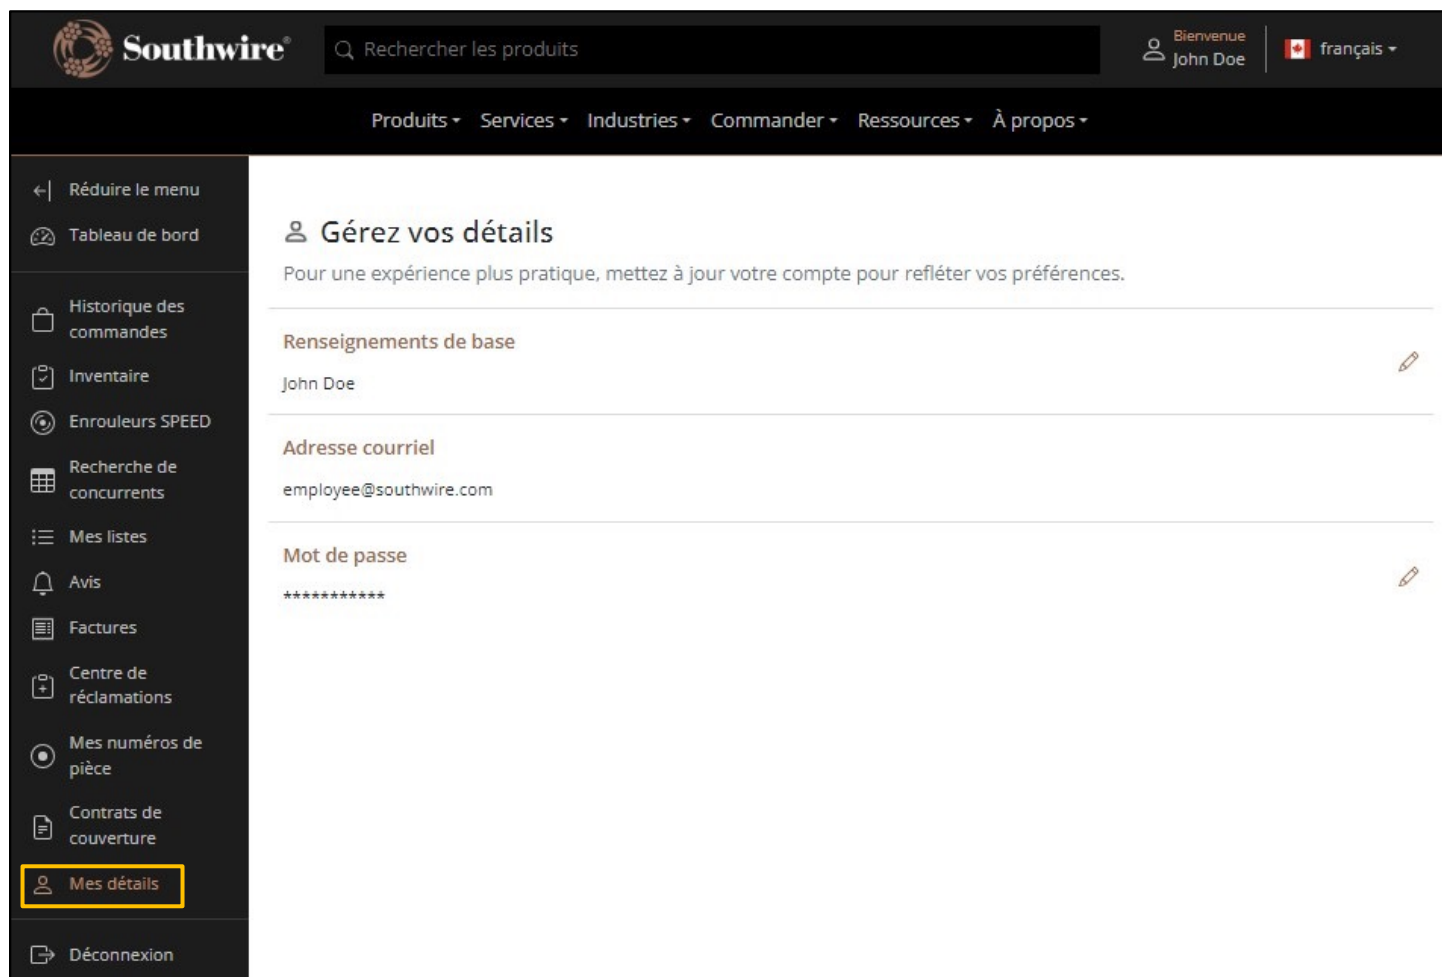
Southwire®

Rechercher les produits

Bienvenue
John Doe

français

Produits Services Industries Commander Ressources À propos

Réduire le menu
Tableau de bord
Historique des commandes
Inventaire
Enrouleurs SPEED
Recherche de concurrents
Mes listes
Avis
Factures
Centre de réclamations
Mes numéros de pièce
Contrats de couverture
Mes détails
Déconnexion

Gérez vos détails

Pour une expérience plus pratique, mettez à jour votre compte pour refléter vos préférences.

Renseignements de base

John Doe

Adresse courriel

employee@southwire.com

Mot de passe

***********